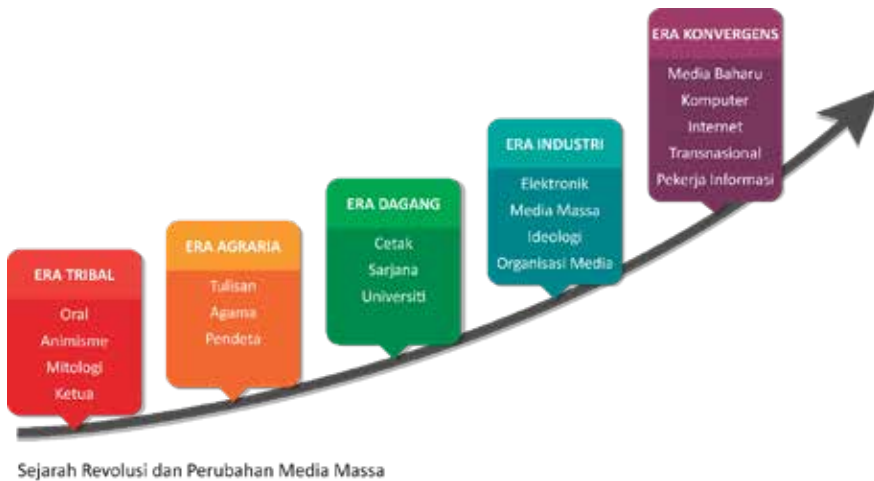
ERA TRIBAL
Oral
Animisme
Mitologi
Ketua

ERA AGRARIA
Tulisan
Agama
Pendeta

ERA DAGANG
Cetak
Sarjana
Universiti

ERA INDUSTRI
Elektronik
Media Massa
Ideologi
Organisasi Media

ERA KONVERGENS
Media Baharu
Komputer
Internet
Transnasional
Pekerja Informasi

Sejarah Revolusi dan Perubahan Media Massa